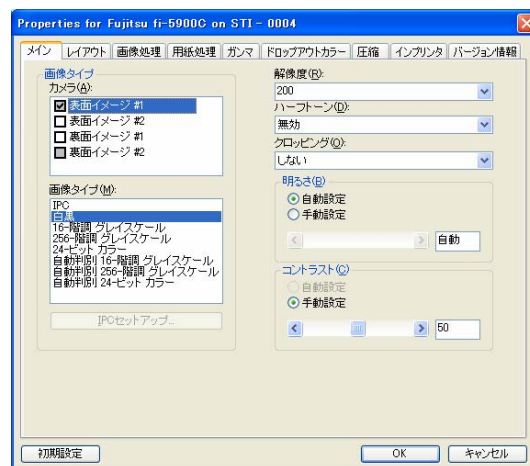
Properties for Fujitsu fi-5900C on STI - 0004

メイン | レイアウト | 画像処理 | 用紙処理 | ガンマ | ドロップアウトカラー | 圧縮 | インプリンタ | バージョン情報

画像タイプ
カメラ(A):
☑ 表面イメージ #1
☐ 表面イメージ #2
☐ 裏面イメージ #1
☐ 裏面イメージ #2

画像タイプ(M):
IPC
白黒
16-階調 グレイスケール
256-階調 グレイスケール
24-ビット カラー
自動判別 16-階調 グレイスケール
自動判別 256-階調 グレイスケール
自動判別 24-ビット カラー

IPCセットアップ...

解像度(R):
200
ハーフトーン(D):
無効
クロッピング(O):
しない

明るさ(B)
◉ 自動設定
○ 手動設定
自動

コントラスト(C)
○ 自動設定
◉ 手動設定
50

初期設定
OK
キャンセル